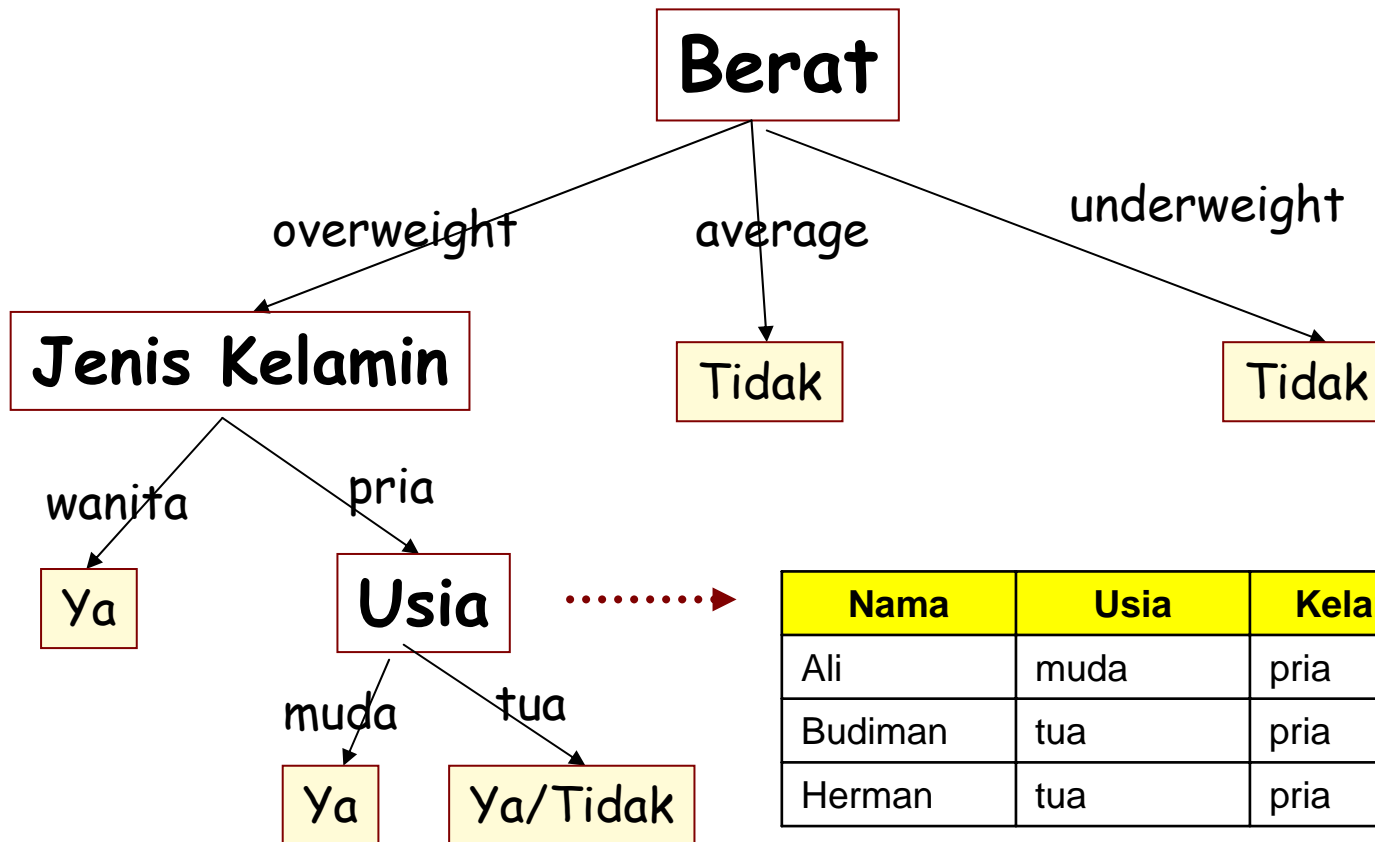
Berat

overweight

average

underweight

Jenis Kelamin

Tidak

Tidak

wanita

pria

Ya

Usia

muda

tua

Ya

Ya/Tidak

| Nama | Usia | Kela |
|---|---|---|
| Ali | muda | pria |
| Budiman | tua | pria |
| Herman | tua | pria |